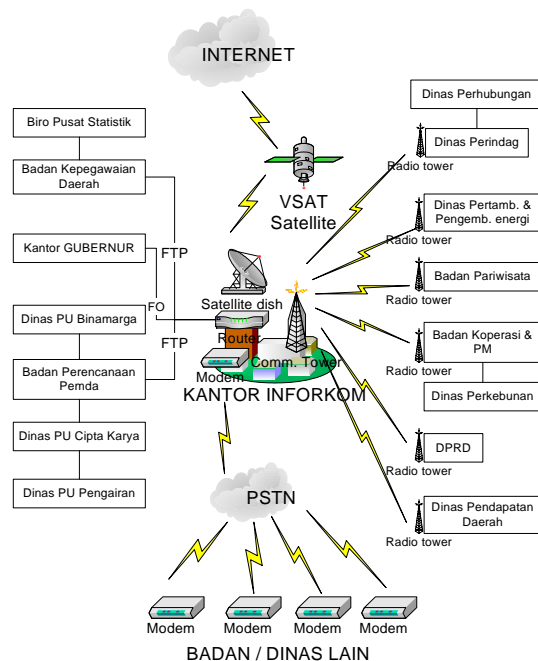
INTERNET

Biro Pusat Statistik

Badan Kepegawaian Daerah

Kantor GUBERNUR

Dinas PU Binamarga

Badan Perencanaan Pemda

Dinas PU Cipta Karya

Dinas PU Pengairan

FTP

FO

FTP

VSAT Satellite

Satellite dish

Router

Comm. Tower

Modem

KANTOR INFORKOM

Dinas Perhubungan

Dinas Perindag

Radio tower

Dinas Pertamb. & Pengemb. energi

Radio tower

Badan Pariwisata

Radio tower

Badan Koperasi & PM

Radio tower

Dinas Perkebunan

DPRD

Radio tower

Dinas Pendapatan Daerah

Radio tower

PSTN

Modem

Modem

Modem

Modem

BADAN / DINAS LAIN